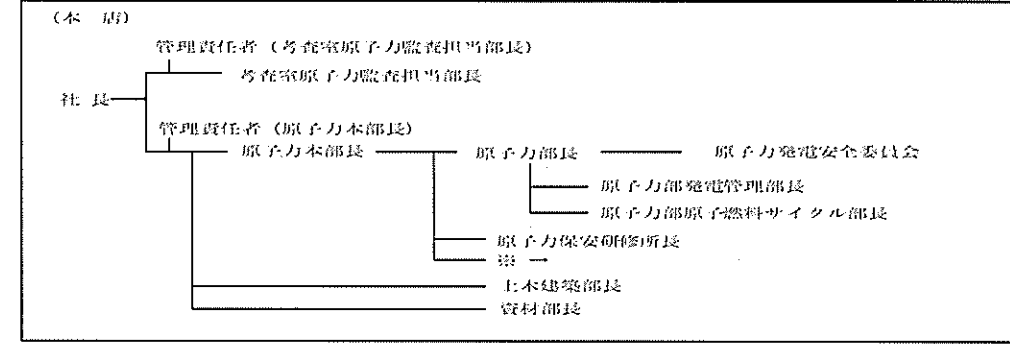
（本　店）

管理責任者（考査室原子力監査担当部長）

考査室原子力監査担当部長

社長

管理責任者（原子力本部長）

原子力本部長

原子力部長

原子力発電安全委員会

原子力部発電管理部長

原子力部原子燃料サイクル部長

原子力保安研修所長

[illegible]

土木建築部長

資材部長